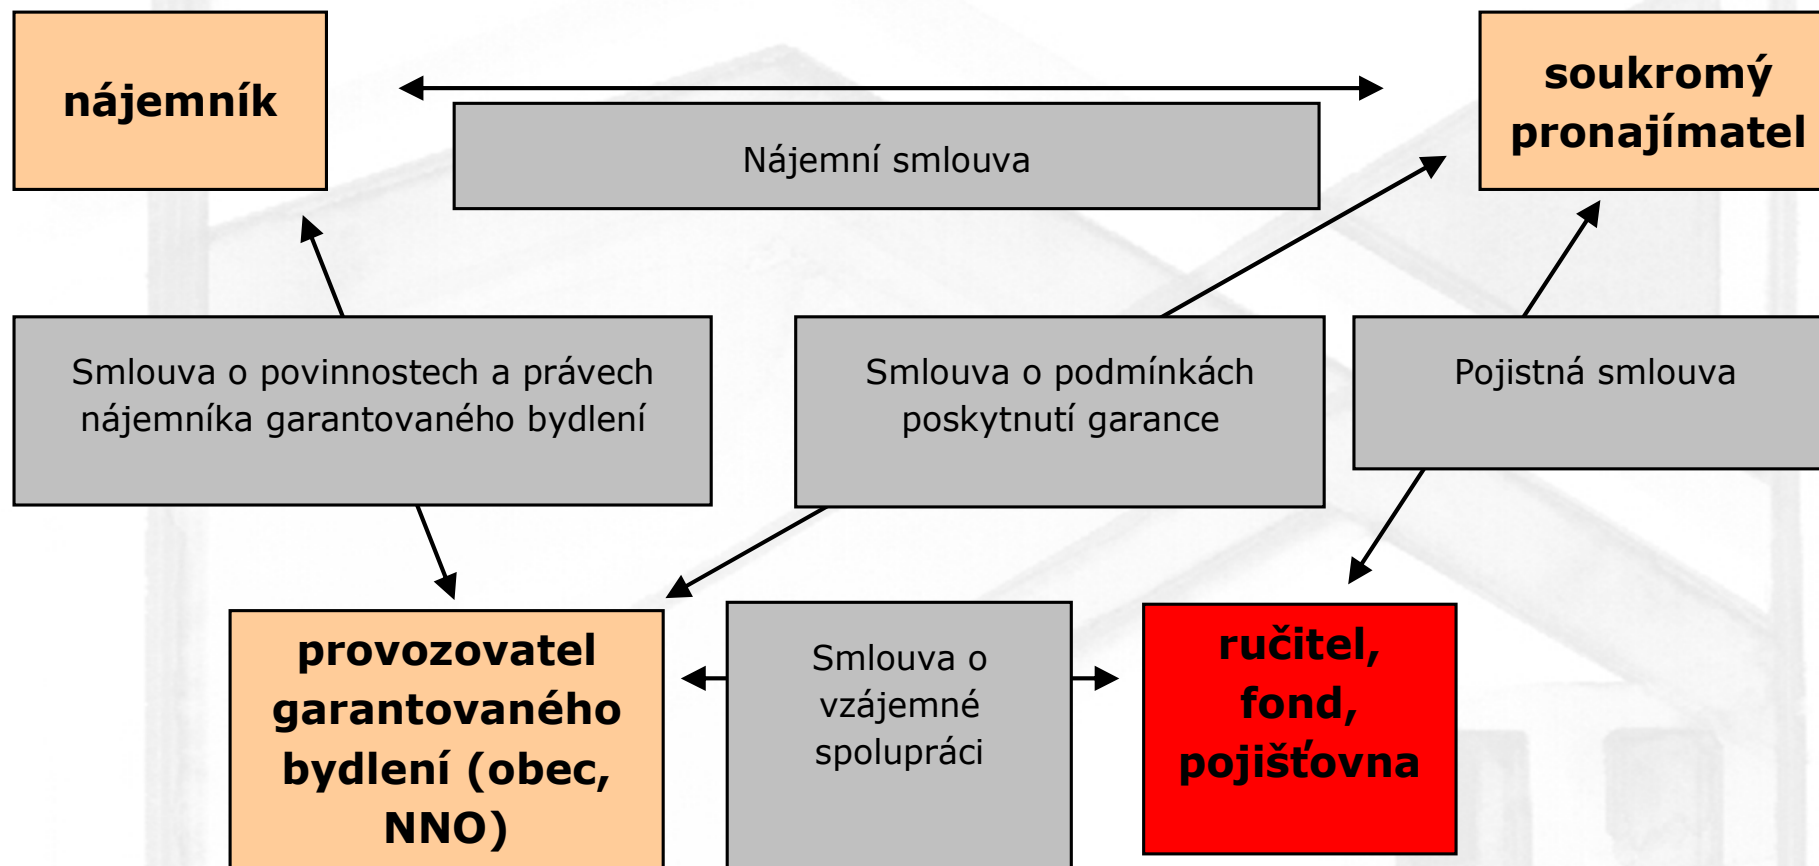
nájemník

soukromý pronajímatel

Nájemní smlouva

Smlouva o povinnostech a právech nájemníka garantovaného bydlení

Smlouva o podmínkách poskytnutí garance

Pojistná smlouva

provozovatel garantovaného bydlení (obec, NNO)

Smlouva o vzájemné spolupráci

ručitel, fond, pojišťovna